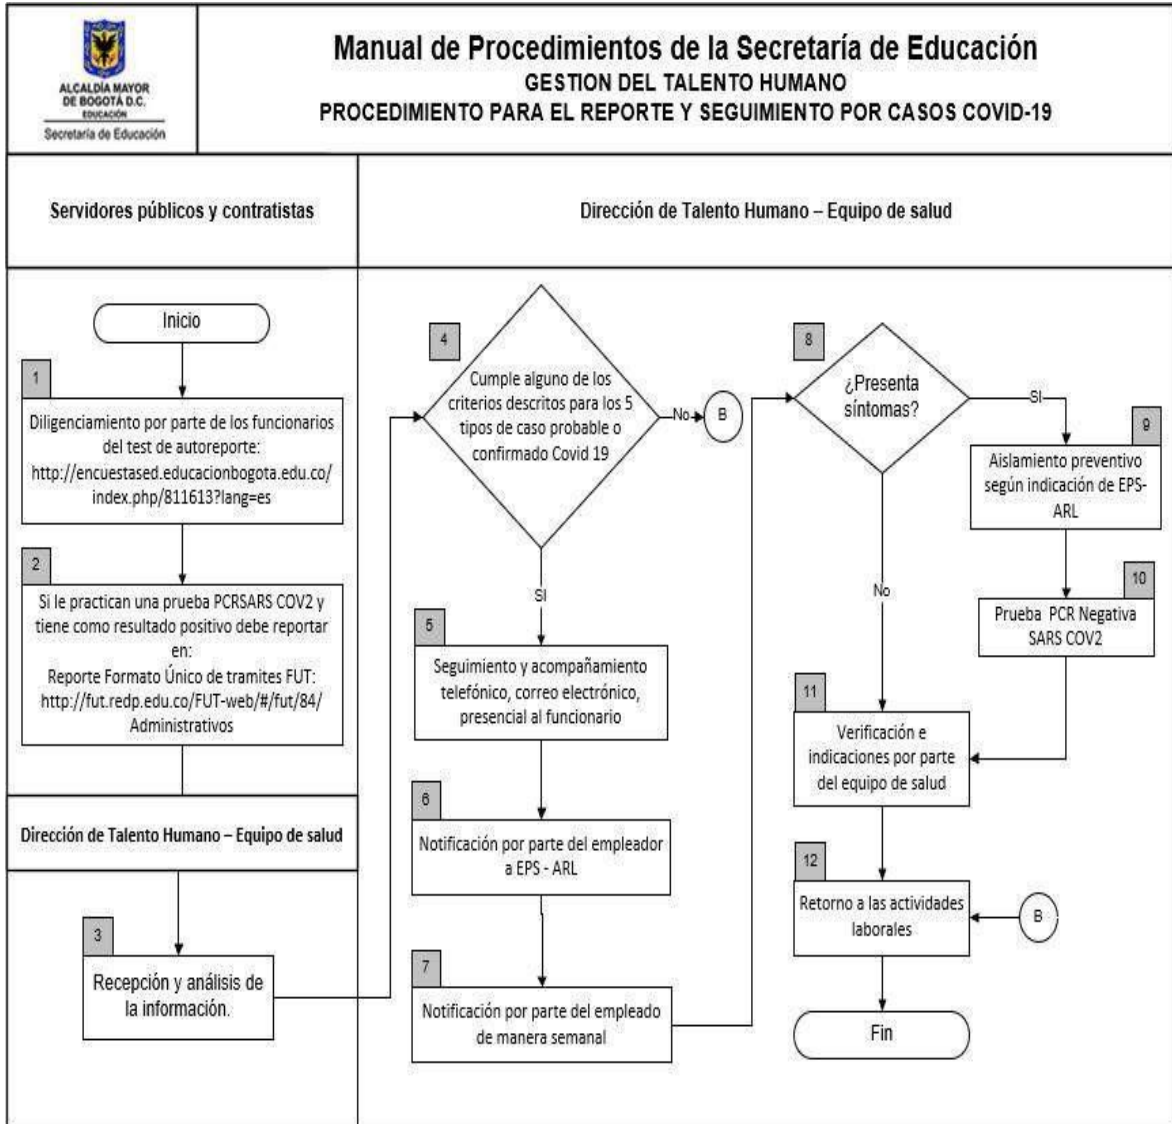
ALCALDÍA MAYOR DE BOGOTÁ D.C.
EDUCACIÓN
Secretaría de Educación

Manual de Procedimientos de la Secretaría de Educación
GESTION DEL TALENTO HUMANO
PROCEDIMIENTO PARA EL REPORTE Y SEGUIMIENTO POR CASOS COVID-19

Servidores públicos y contratistas

Dirección de Talento Humano – Equipo de salud

Inicio

1
Diligenciamiento por parte de los funcionarios del test de autoreporte: http://encuestased.educacionbogota.edu.co/index.php/811613?lang=es

2
Si le practican una prueba PCRSARS COV2 y tiene como resultado positivo debe reportar en:
Reporte Formato Único de tramites FUT:
http://fut.redp.edu.co/FUT-web/#/fut/84/Administrativos

Dirección de Talento Humano – Equipo de salud

3
Recepción y análisis de la información.

4
Cumple alguno de los criterios descritos para los 5 tipos de caso probable o confirmado Covid 19

No
B

SI

5
Seguimiento y acompañamiento telefónico, correo electrónico, presencial al funcionario

6
Notificación por parte del empleador a EPS - ARL

7
Notificación por parte del empleado de manera semanal

8
¿Presenta síntomas?

SI

9
Aislamiento preventivo según indicación de EPS-ARL

10
Prueba PCR Negativa SARS COV2

No

11
Verificación e indicaciones por parte del equipo de salud

12
Retorno a las actividades laborales

B

Fin